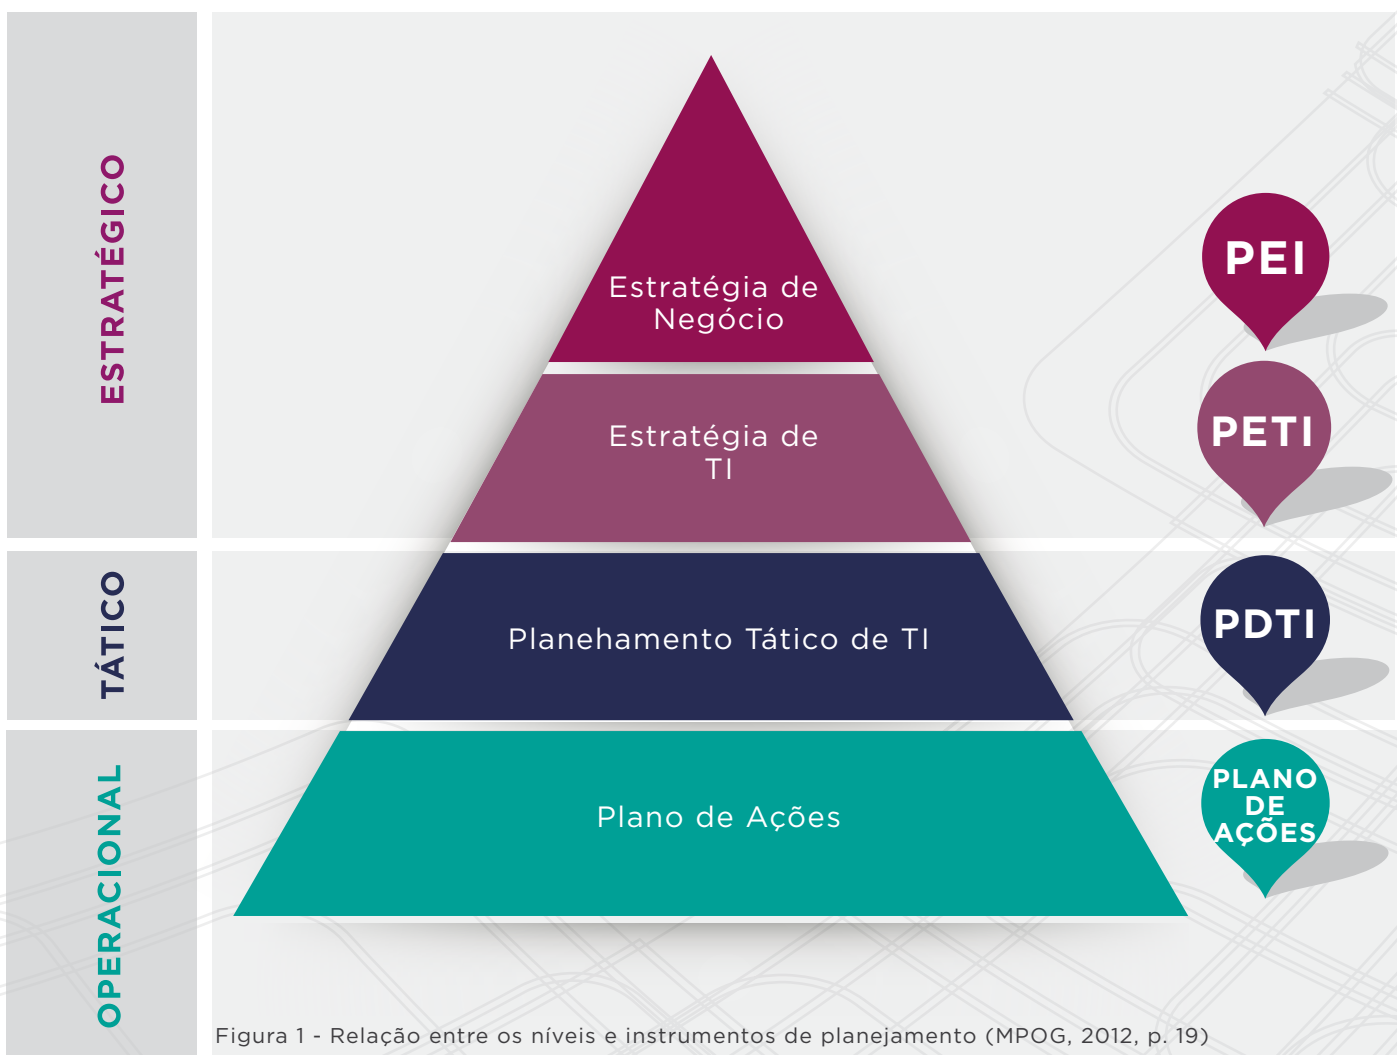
ESTRATÉGICO

TÁTICO

OPERACIONAL

Estratégia de Negócio

Estratégia de TI

Planehamento Tático de TI

Plano de Ações

PEI

PETI

PDTI

PLANO DE AÇÕES

Figura 1 - Relação entre os níveis e instrumentos de planejamento (MPOG, 2012, p. 19)